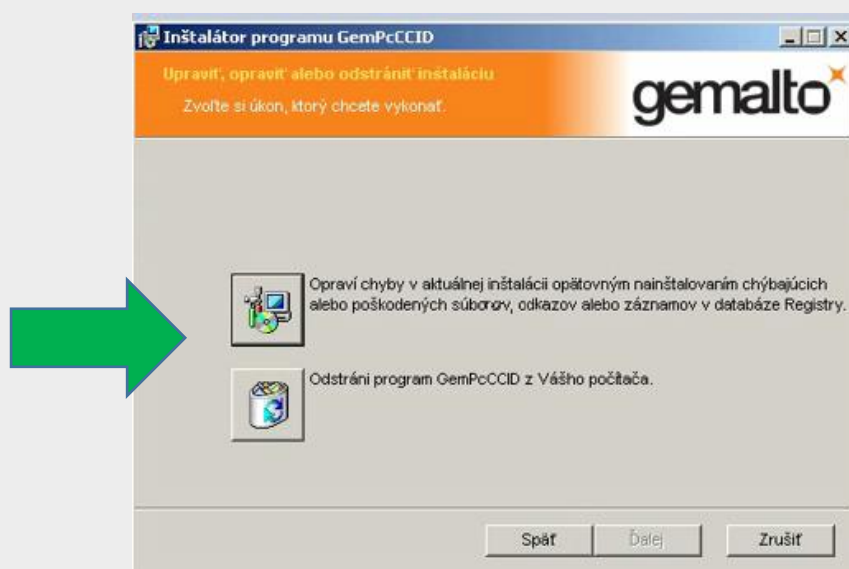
Inštalátor programu GemPcCCID

Upraviť, opraviť alebo odstrániť inštaláciu

Zvoľte si úkon, ktorý chcete vykonať.

gemalto

Opraví chyby v aktuálnej inštalácii opätovným nainštalovaním chýbajúcich alebo poškodených súborov, odkazov alebo záznamov v databáze Registry.

Odstráni program GemPcCCID z Vášho počítača.

Späť

Ďalej

Zrušiť